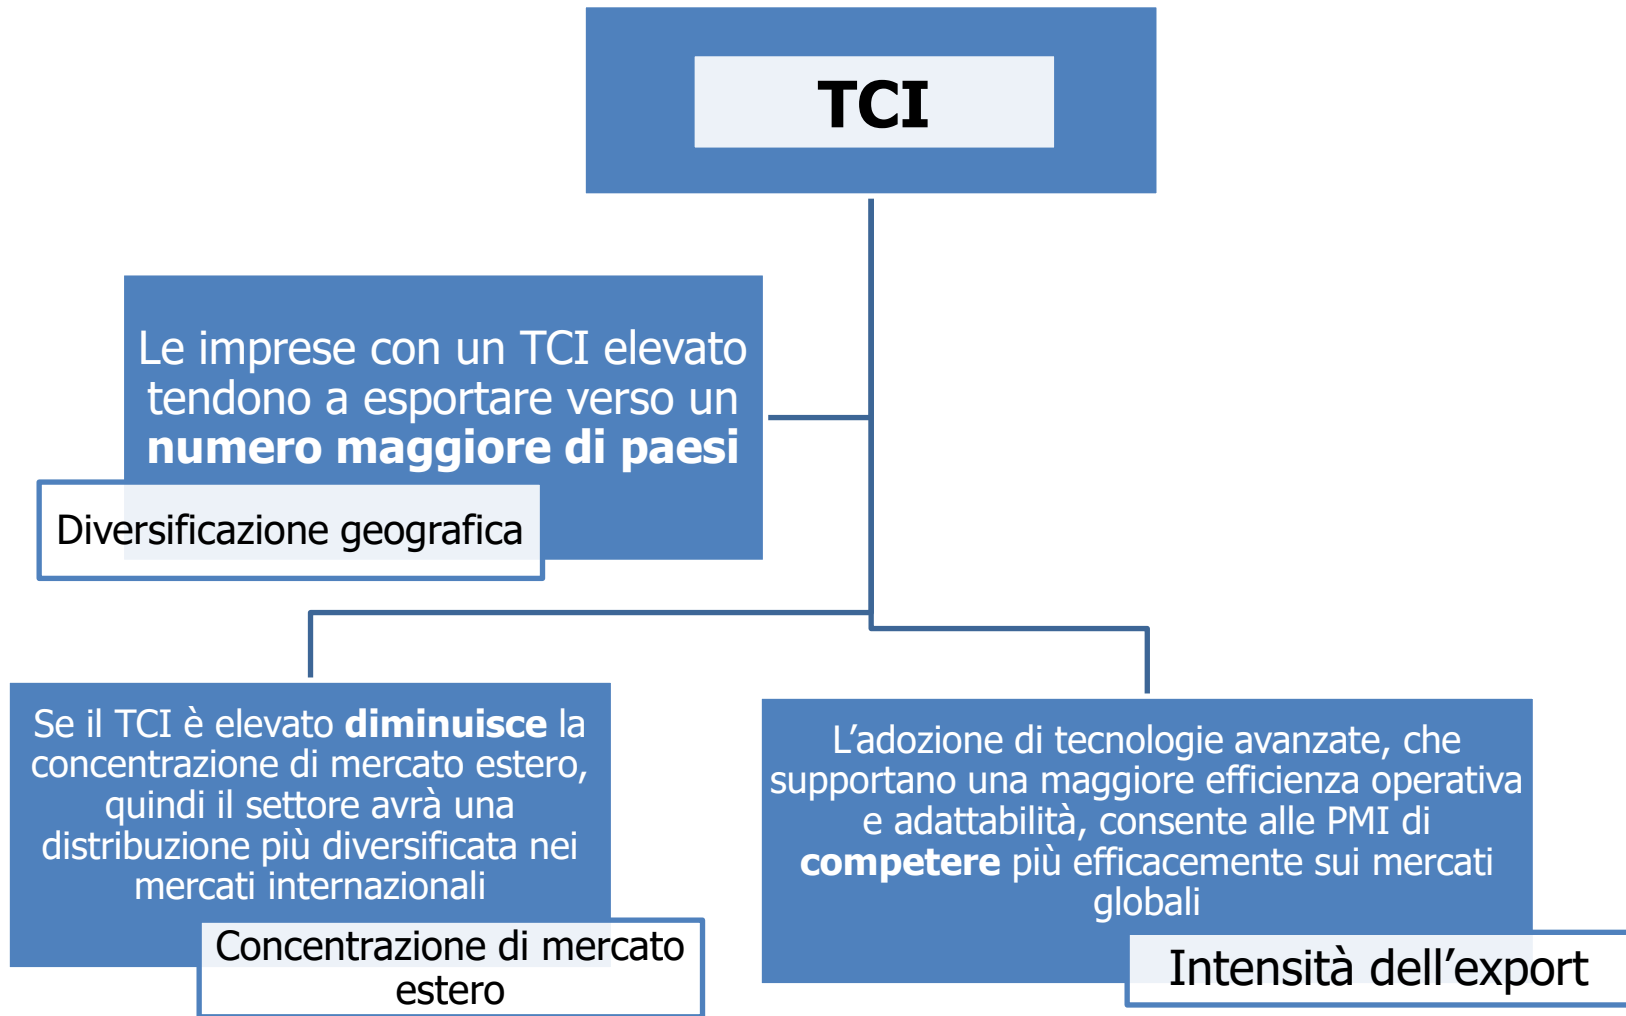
TCI

Le imprese con un TCI elevato tendono a esportare verso un **numero maggiore di paesi**

Diversificazione geografica

Se il TCI è elevato **diminuisce** la concentrazione di mercato estero, quindi il settore avrà una distribuzione più diversificata nei mercati internazionali

Concentrazione di mercato estero

L'adozione di tecnologie avanzate, che supportano una maggiore efficienza operativa e adattabilità, consente alle PMI di **competere** più efficacemente sui mercati globali

Intensità dell'export